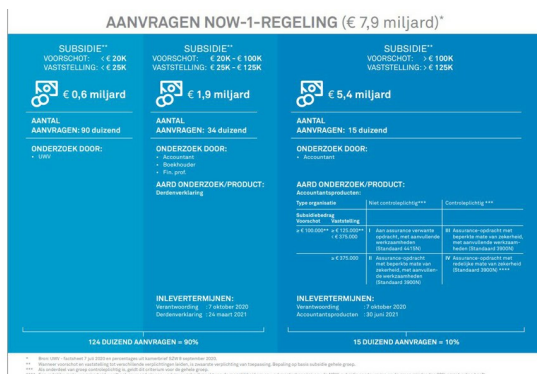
AANVRAGEN NOW-1-REGELING (€ 7,9 miljard)*

SUBSIDIE**
VOORSCHOT: < € 20K
VASTSTELLING: < € 25K

€ 0,6 miljard

AANTAL
AANVRAGEN: 90 duizend

ONDERZOEK DOOR:
• UWV

SUBSIDIE**
VOORSCHOT: € 20K - € 100K
VASTSTELLING: € 25K - € 125K

€ 1,9 miljard

AANTAL
AANVRAGEN: 34 duizend

ONDERZOEK DOOR:
• Accountant
• Boekhouder
• Fin. prof.

AARD ONDERZOEK/PRODUCT:
Derdenverklaring

INLEVERTERMIJNEN:
Verantwoording : 7 oktober 2020
Derdenverklaring : 24 maart 2021

SUBSIDIE**
VOORSCHOT: > € 100K
VASTSTELLING: > € 125K

€ 5,4 miljard

AANTAL
AANVRAGEN: 15 duizend

ONDERZOEK DOOR:
• Accountant

AARD ONDERZOEK/PRODUCT:
Accountantsproducten:

| Type organisatie | | Niet controleplichtig*** | Controleplichtig *** |
|---|---|---|---|
| Subsidiebedrag Voorschot | Vaststelling | | |
| ≥ € 100.000** | ≥ € 125.000** ≤ € 375.000 | I Aan assurance verwante opdracht, met aanvullende werkzaamheden (Standaard 4415N) | III Assurance-opdracht met beperkte mate van zekerheid, met aanvullende werkzaamheden (Standaard 3850N) |
| | ≥ € 375.000 | II Assurance-opdracht met beperkte mate van zekerheid, met aanvullende werkzaamheden (Standaard 3850N) | IV Assurance-opdracht met redelijke mate van zekerheid (Standaard 3800N) **** |

INLEVERTERMIJNEN:
Verantwoording : 7 oktober 2020
Accountantsproducten : 30 juni 2021

124 DUIZEND AANVRAGEN = 90%

15 DUIZEND AANVRAGEN = 10%

* Bron: UWV - factsheet 7 juli 2020 en percentages uit kamerbrief SZW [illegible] september 2020.
** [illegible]
*** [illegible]